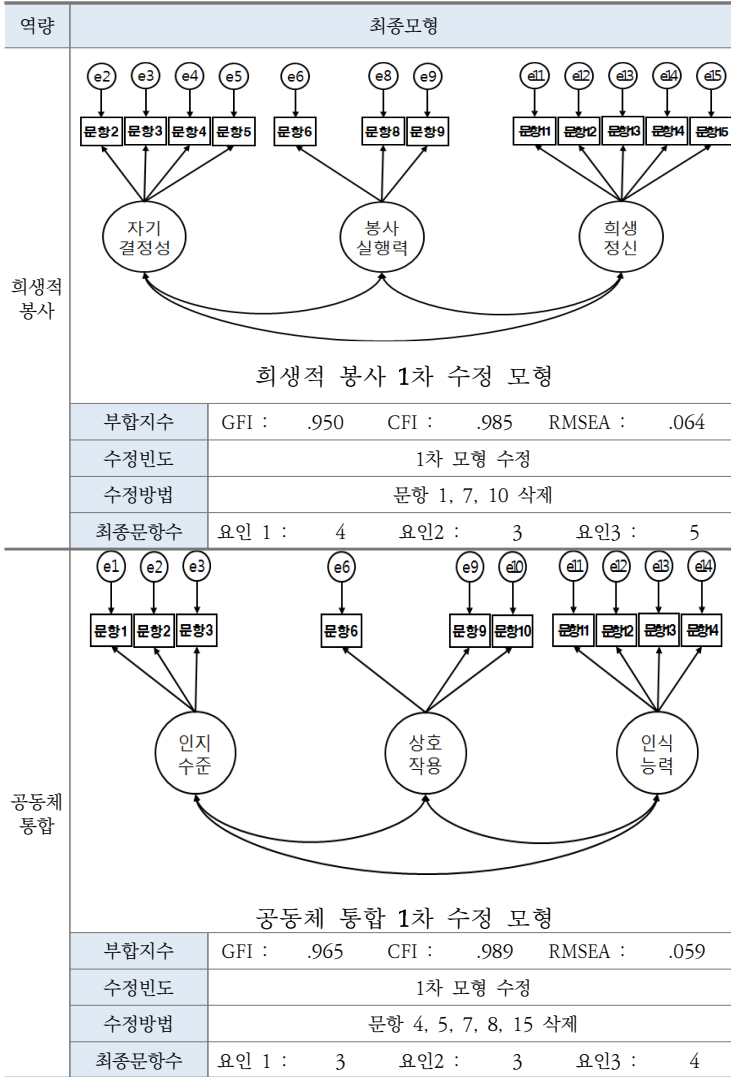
| 역량 | 최종모형 | |
|---|---|---|
| 희생적 봉사 | e2 e3 e4 e5 e6 e8 e9 e11 e12 e13 e14 e15<br>문항2 문항3 문항4 문항5 문항6 문항8 문항9 문항11 문항12 문항13 문항14 문항15<br>자기 결정성 봉사 실행력 희생 정신<br>희생적 봉사 1차 수정 모형 | |
| | 부합지수 | GFI : .950 CFI : .985 RMSEA : .064 |
| | 수정빈도 | 1차 모형 수정 |
| | 수정방법 | 문항 1, 7, 10 삭제 |
| | 최종문항수 | 요인 1 : 4 요인2 : 3 요인3 : 5 |
| 공동체 통합 | e1 e2 e3 e6 e9 e10 e11 e12 e13 e14<br>문항1 문항2 문항3 문항6 문항9 문항10 문항11 문항12 문항13 문항14<br>인지 수준 상호 작용 인식 능력<br>공동체 통합 1차 수정 모형 | |
| | 부합지수 | GFI : .965 CFI : .989 RMSEA : .059 |
| | 수정빈도 | 1차 모형 수정 |
| | 수정방법 | 문항 4, 5, 7, 8, 15 삭제 |
| | 최종문항수 | 요인 1 : 3 요인2 : 3 요인3 : 4 |